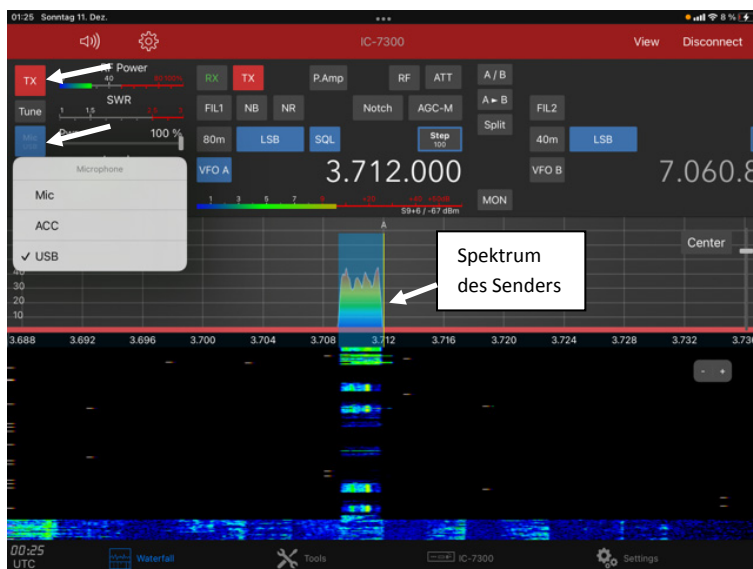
01:25 Sonntag 11. Dez.

8 %

IC-7300

View

Disconnect

TX

RF Power

40

SWR

Tune

1

1.5

Mic

100 %

RX

TX

P.Amp

RF

ATT

A / B

A ► B

Split

FIL1

NB

NR

Notch

AGC-M

FIL2

80m

LSB

SQL

Step
100

40m

LSB

VFO A

3.712.000

VFO B

7.060.8

Microphone

Mic

ACC

✓ USB

1

3

5

7

9

+20

+40

+60dB

S9+6 / -67 dBm

MON

Spektrum des Senders

Center

40

30

20

10

3.688

3.692

3.696

3.700

3.704

3.708

3.712

3.716

3.720

3.724

3.728

3.732

3.736

- +

00:25
UTC

Waterfall

Tools

IC-7300

Settings